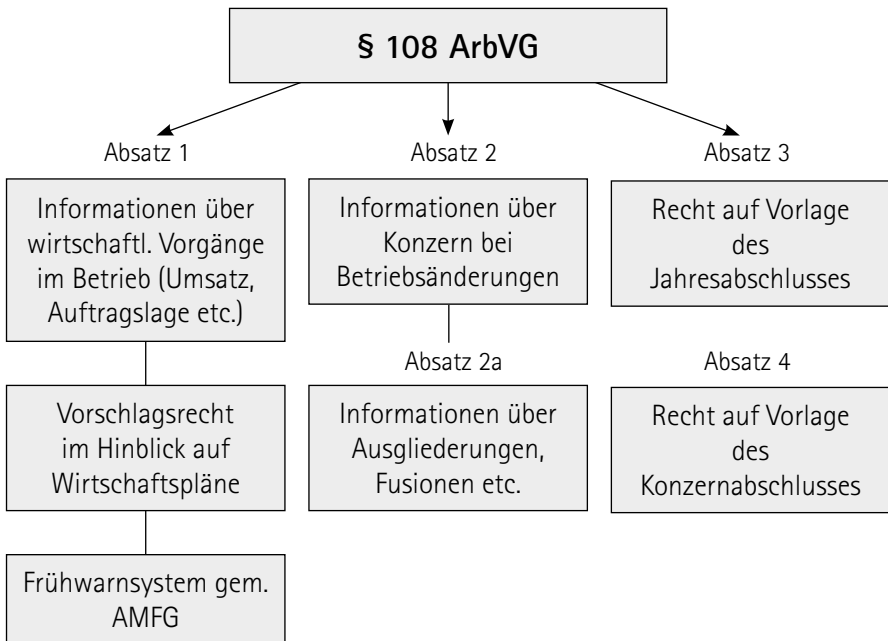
§ 108 ArbVG

Absatz 1

Informationen über wirtschaftl. Vorgänge im Betrieb (Umsatz, Auftragslage etc.)

Vorschlagsrecht im Hinblick auf Wirtschaftspläne

Frühwarnsystem gem. AMFG

Absatz 2

Informationen über Konzern bei Betriebsänderungen

Absatz 2a

Informationen über Ausgliederungen, Fusionen etc.

Absatz 3

Recht auf Vorlage des Jahresabschlusses

Absatz 4

Recht auf Vorlage des Konzernabschlusses